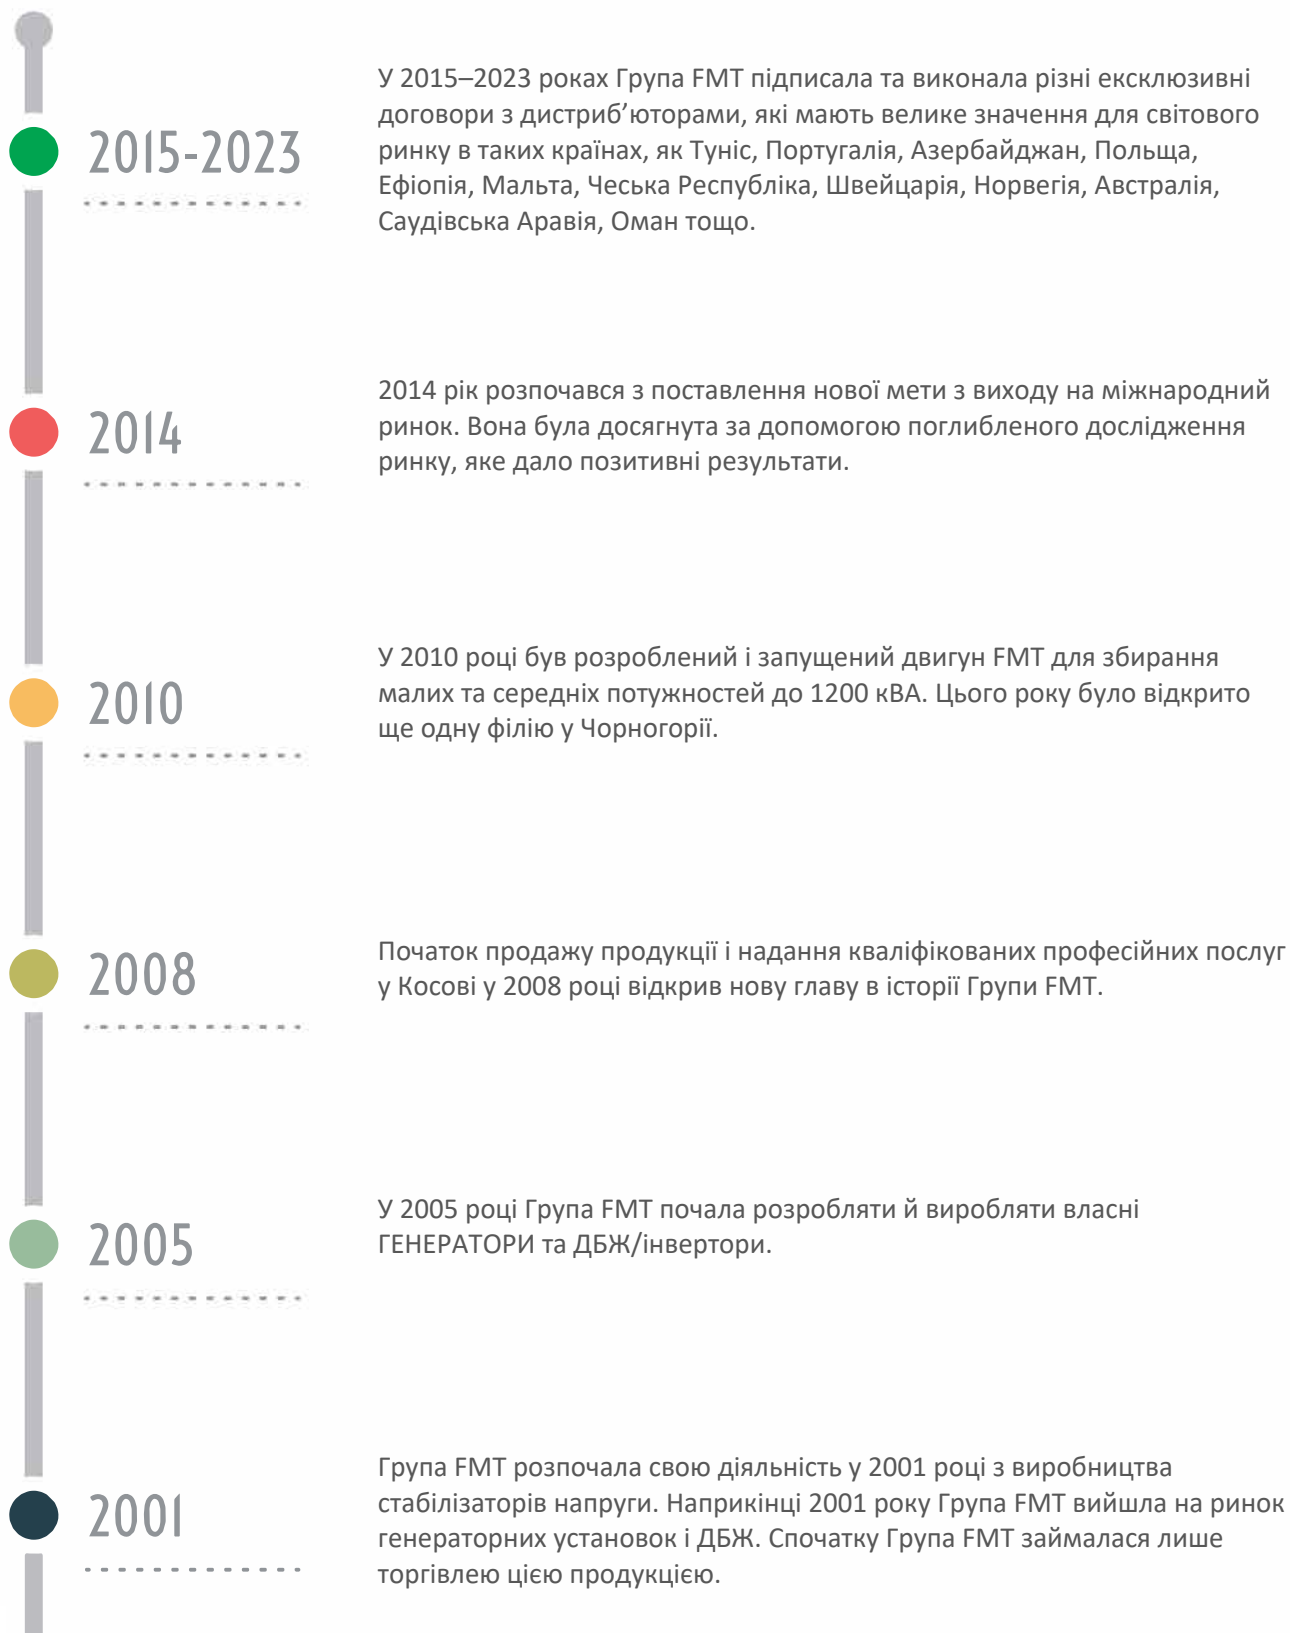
2015-2023

У 2015–2023 роках Група FMT підписала та виконала різні ексклюзивні договори з дистриб'юторами, які мають велике значення для світового ринку в таких країнах, як Туніс, Португалія, Азербайджан, Польща, Ефіопія, Мальта, Чеська Республіка, Швейцарія, Норвегія, Австралія, Саудівська Аравія, Оман тощо.

2014

2014 рік розпочався з поставлення нової мети з виходу на міжнародний ринок. Вона була досягнута за допомогою поглибленого дослідження ринку, яке дало позитивні результати.

2010

У 2010 році був розроблений і запущений двигун FMT для збирання малих та середніх потужностей до 1200 кВА. Цього року було відкрито ще одну філію у Чорногорії.

2008

Початок продажу продукції і надання кваліфікованих професійних послуг у Косові у 2008 році відкрив нову главу в історії Групи FMT.

2005

У 2005 році Група FMT почала розробляти й виробляти власні ГЕНЕРАТОРИ та ДБЖ/інвертори.

2001

Група FMT розпочала свою діяльність у 2001 році з виробництва стабілізаторів напруги. Наприкінці 2001 року Група FMT вийшла на ринок генераторних установок і ДБЖ. Спочатку Група FMT займалася лише торгівлею цією продукцією.